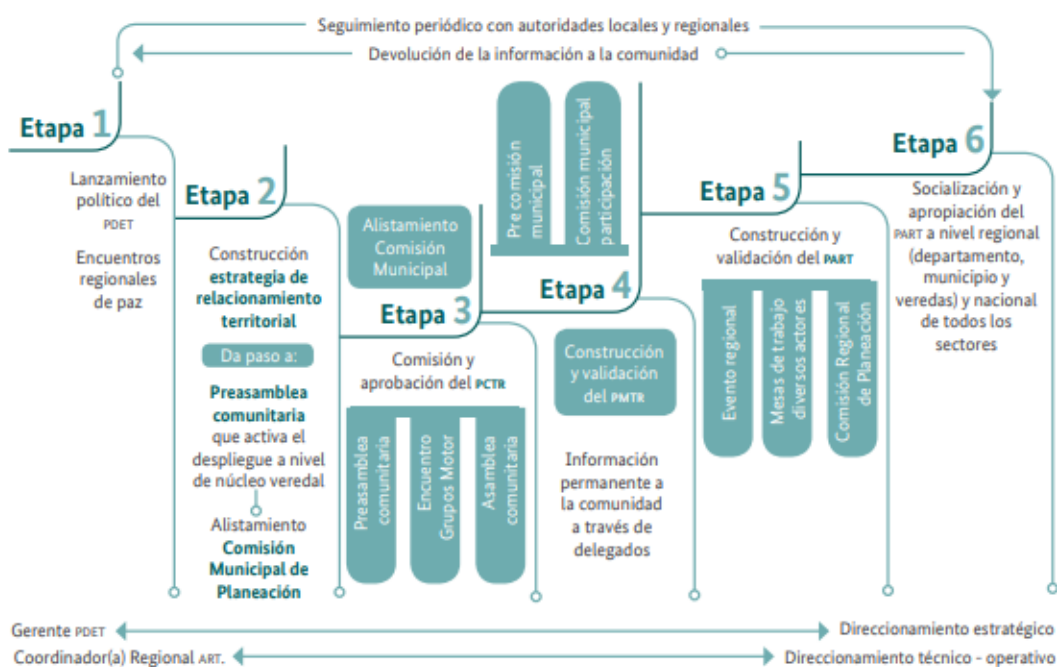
Seguimiento periódico con autoridades locales y regionales

Devolución de la información a la comunidad

Etapa 1

Lanzamiento político del PDET

Encuentros regionales de paz

Etapa 2

Construcción estrategia de relacionamiento territorial

Da paso a:

Preasamblea comunitaria que activa el despliegue a nivel de núcleo veredal

Alistamiento Comisión Municipal de Planeación

Alistamiento Comisión Municipal

Etapa 3

Comisión y aprobación del PCTR

Preasamblea comunitaria

Encuentro Grupos Motor

Asamblea comunitaria

Pre comisión municipal

Comisión municipal participación

Etapa 4

Construcción y validación del PMTR

Información permanente a la comunidad a través de delegados

Etapa 5

Construcción y validación del PART

Evento regional

Mesas de trabajo diversos actores

Comisión Regional de Planeación

Etapa 6

Socialización y apropiación del PART a nivel regional (departamento, municipio y veredas) y nacional de todos los sectores

Gerente PDET

Direccionamiento estratégico

Coordinador(a) Regional ART.

Direccionamiento técnico - operativo